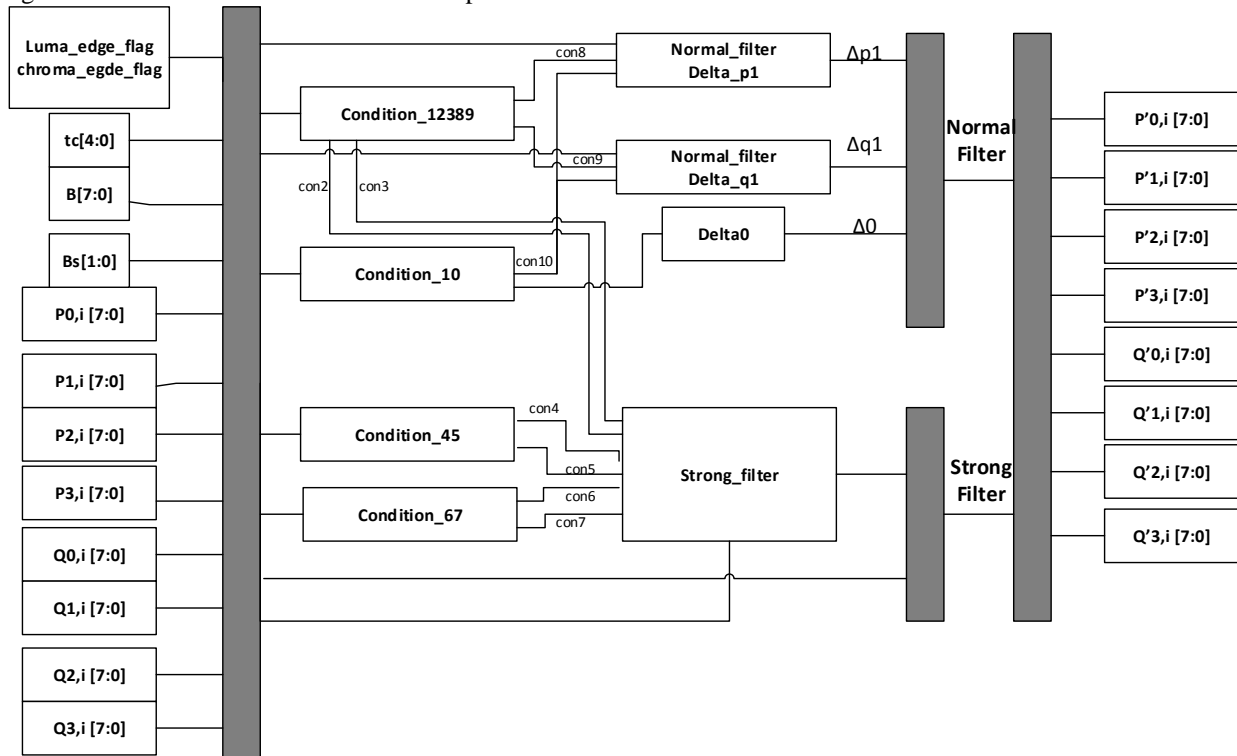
Luma_edge_flag
chroma_egde_flag

tc[4:0]

B[7:0]

Bs[1:0]

P0,i [7:0]

P1,i [7:0]

P2,i [7:0]

P3,i [7:0]

Q0,i [7:0]

Q1,i [7:0]

Q2,i [7:0]

Q3,i [7:0]

Condition_12389

con2 con3

Condition_10

con10

Condition_45

Condition_67

con8

Normal_filter
Delta_p1

con9

Normal_filter
Delta_q1

Delta0

con4

con5

con6

con7

Strong_filter

Δp1

Δq1

Δ0

Normal Filter

Strong Filter

P'0,i [7:0]

P'1,i [7:0]

P'2,i [7:0]

P'3,i [7:0]

Q'0,i [7:0]

Q'1,i [7:0]

Q'2,i [7:0]

Q'3,i [7:0]